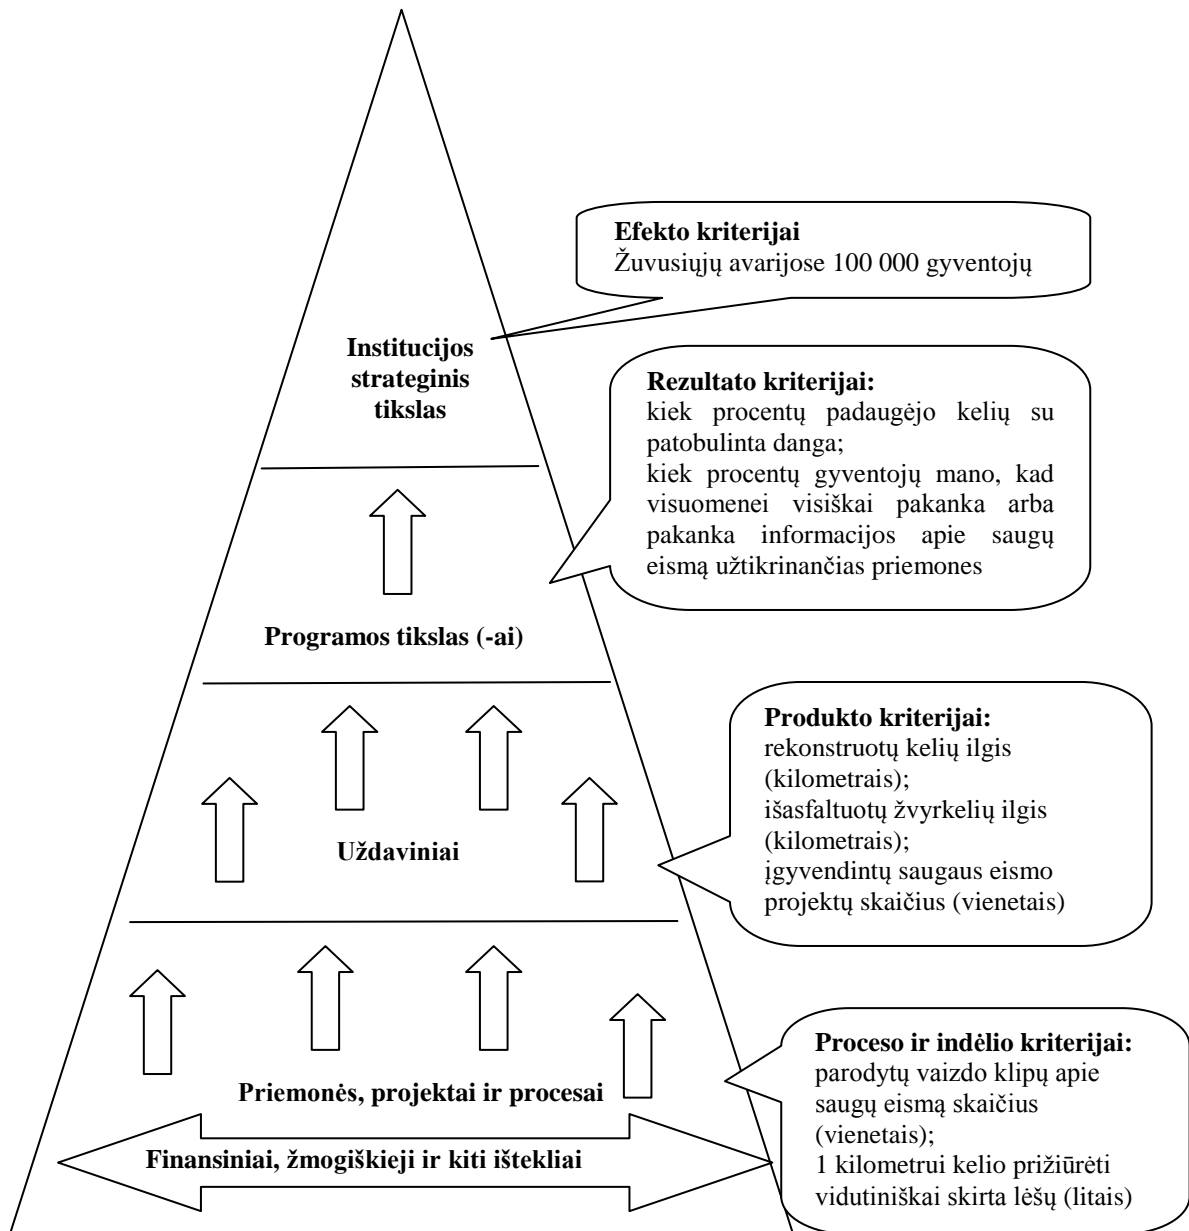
**Efekto kriterijai**
Žuvusiųjų avarijose 100 000 gyventojų

**Institucijos strateginis tikslas**

**Rezultato kriterijai:**
kiek procentų padaugėjo kelių su patobulinta danga;
kiek procentų gyventojų mano, kad visuomenei visiškai pakanka arba pakanka informacijos apie saugų eismą užtikrinančias priemones

**Programos tikslas (-ai)**

**Produkto kriterijai:**
rekonstruotų kelių ilgis (kilometrais);
išasfaltuotų žvyrkelių ilgis (kilometrais);
įgyvendintų saugaus eismo projektų skaičius (vienetais)

**Uždaviniai**

**Proceso ir indėlio kriterijai:**
parodytų vaizdo klipų apie saugų eismą skaičius (vienetais);
1 kilometrui kelio prižiūrėti vidutiniškai skirta lėšų (litais)

**Priemonės, projektai ir procesai**

**Finansiniai, žmogiškieji ir kiti ištekliai**